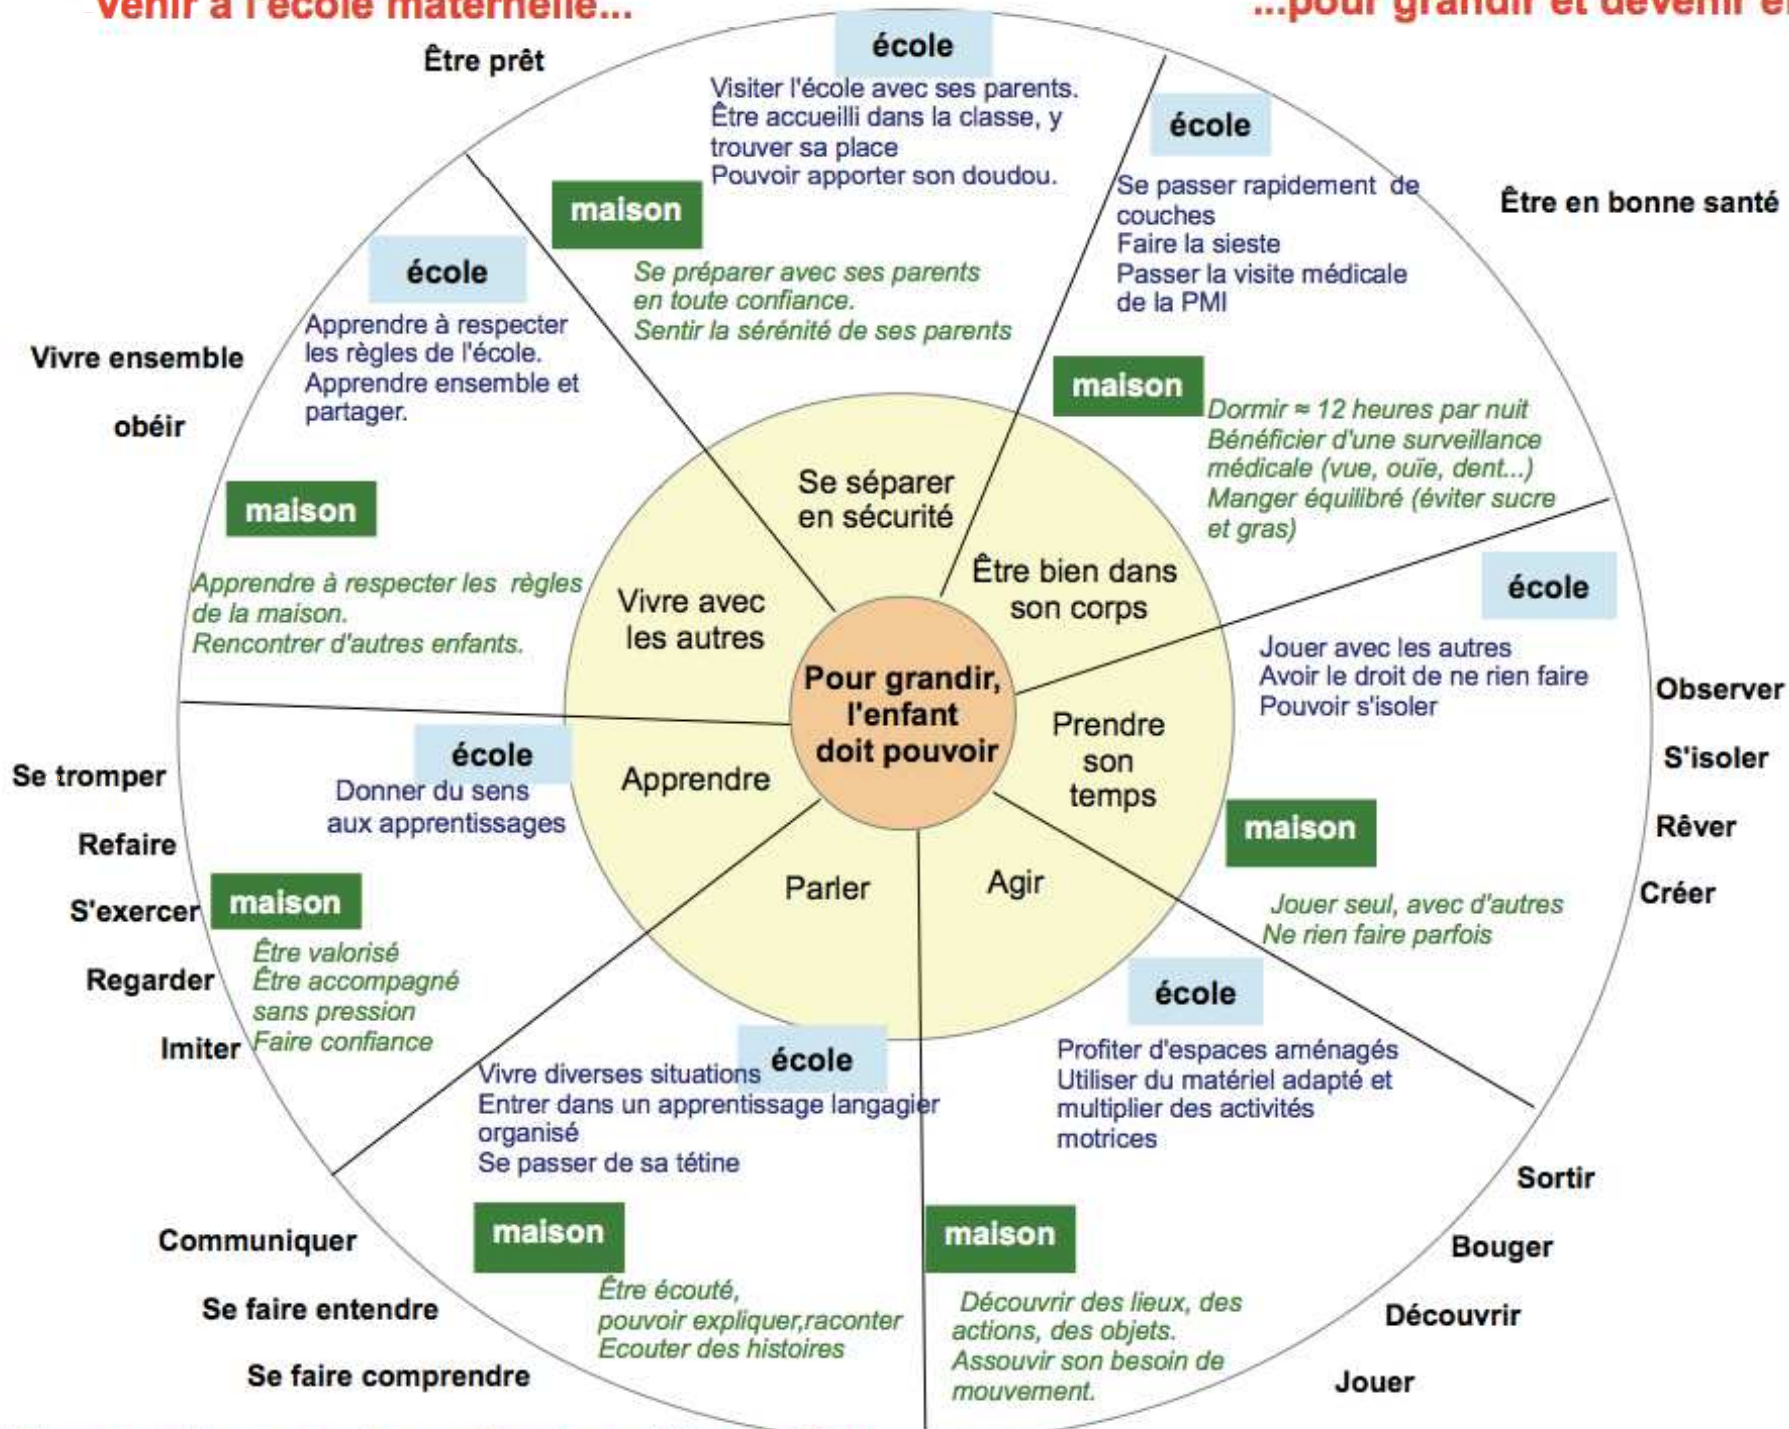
Venir à l'école maternelle... ...pour grandir et devenir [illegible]

Être prêt

école

Visiter l'école avec ses parents.
Être accueilli dans la classe, y trouver sa place
Pouvoir apporter son doudou.

maison

Se préparer avec ses parents en toute confiance.
Sentir la sérénité de ses parents

école

Se passer rapidement de couches
Faire la sieste
Passer la visite médicale de la PMI

Être en bonne santé

maison

Dormir ≈ 12 heures par nuit
Bénéficier d'une surveillance médicale (vue, ouïe, dent...)
Manger équilibré (éviter sucre et gras)

Vivre ensemble

obéir

école

Apprendre à respecter les règles de l'école.
Apprendre ensemble et partager.

maison

Apprendre à respecter les règles de la maison.
Rencontrer d'autres enfants.

Se séparer en sécurité

Être bien dans son corps

Vivre avec les autres

Pour grandir, l'enfant doit pouvoir

Prendre son temps

Apprendre

Parler

Agir

école

Jouer avec les autres
Avoir le droit de ne rien faire
Pouvoir s'isoler

Observer

S'isoler

Rêver

Créer

maison

Jouer seul, avec d'autres
Ne rien faire parfois

Se tromper

Refaire

S'exercer

Regarder

Imiter

école

Donner du sens aux apprentissages

maison

Être valorisé
Être accompagné sans pression
Faire confiance

école

Vivre diverses situations
Entrer dans un apprentissage langagier organisé
Se passer de sa tétine

école

Profiter d'espaces aménagés
Utiliser du matériel adapté et multiplier des activités motrices

Sortir

Bouger

Découvrir

Jouer

Communiquer

Se faire entendre

Se faire comprendre

maison

Être écouté,
pouvoir expliquer,raconter
Ecouter des histoires

maison

Découvrir des lieux, des actions, des objets.
Assouvir son besoin de mouvement.